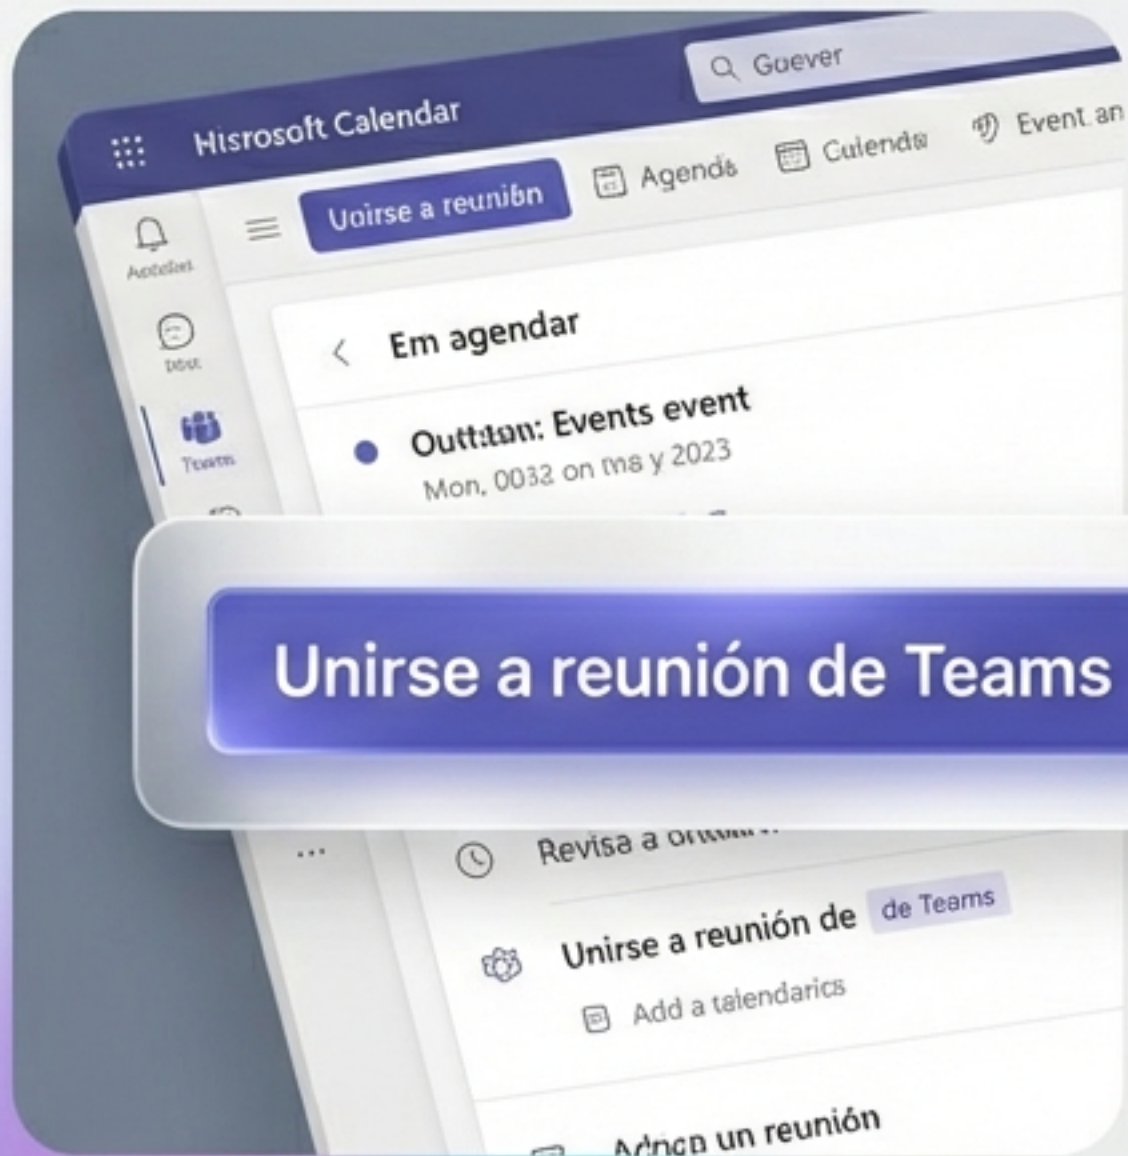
Hısrosoft Calendar

Guever

Uoirse a reuniбn

Agends

Culendo

Event an

Actoles

Dout

Teams

Em agendar

Outt:ton: Events event

Mon. 0032 on ms y 2023

Unirse a reunión de Teams

...

Revisa a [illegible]

Unirse a reunión de de Teams

Add a talendarics

Adnco un reunión